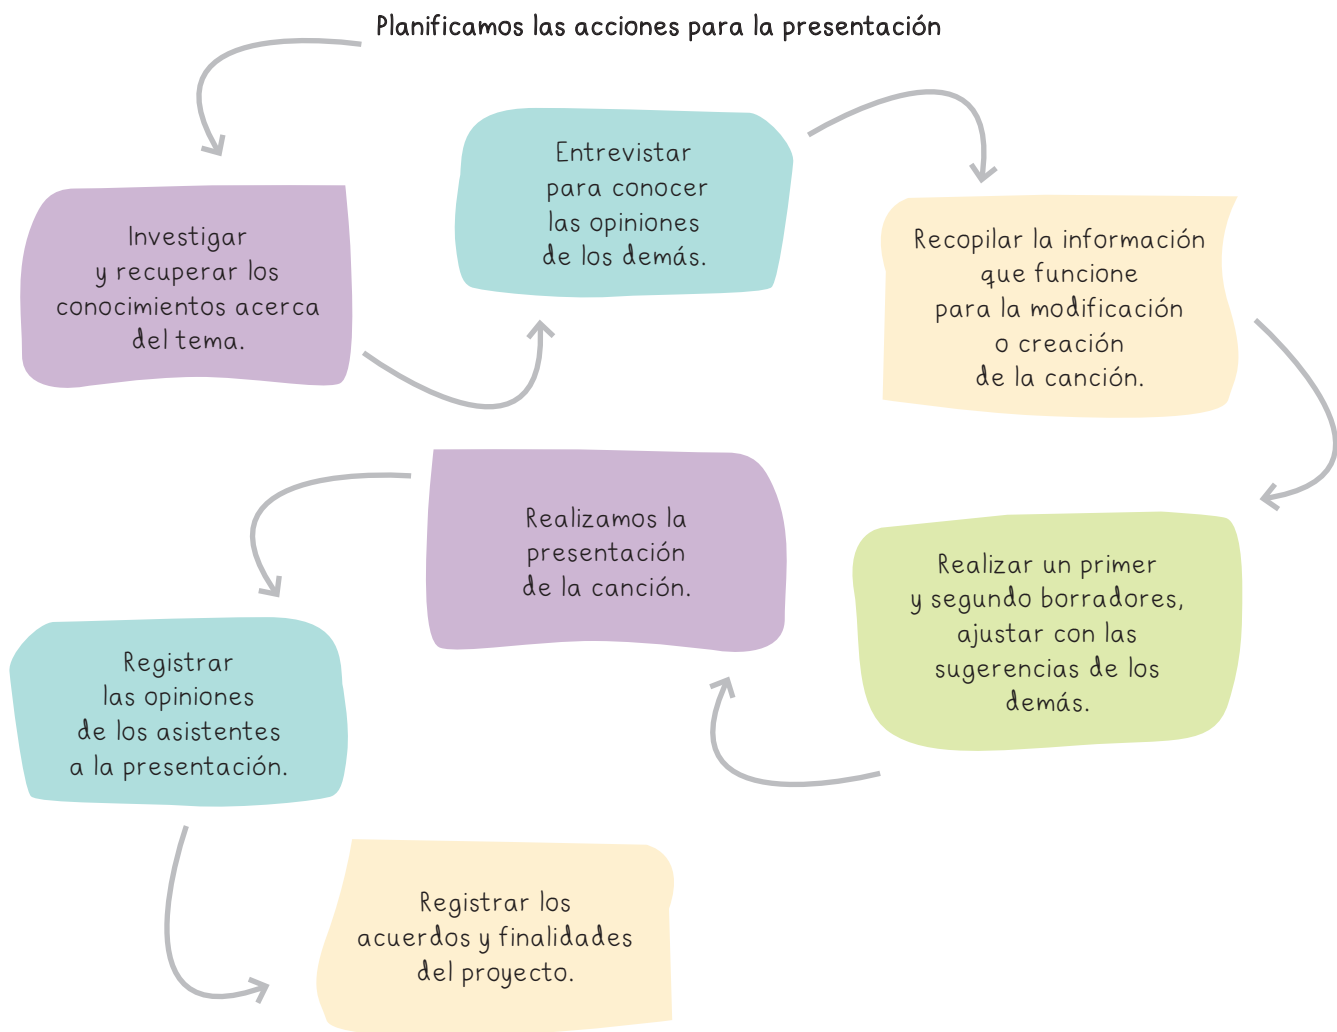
Planificamos las acciones para la presentación

Investigar y recuperar los conocimientos acerca del tema.

Entrevistar para conocer las opiniones de los demás.

Recopilar la información que funcione para la modificación o creación de la canción.

Realizar un primer y segundo borradores, ajustar con las sugerencias de los demás.

Realizamos la presentación de la canción.

Registrar las opiniones de los asistentes a la presentación.

Registrar los acuerdos y finalidades del proyecto.